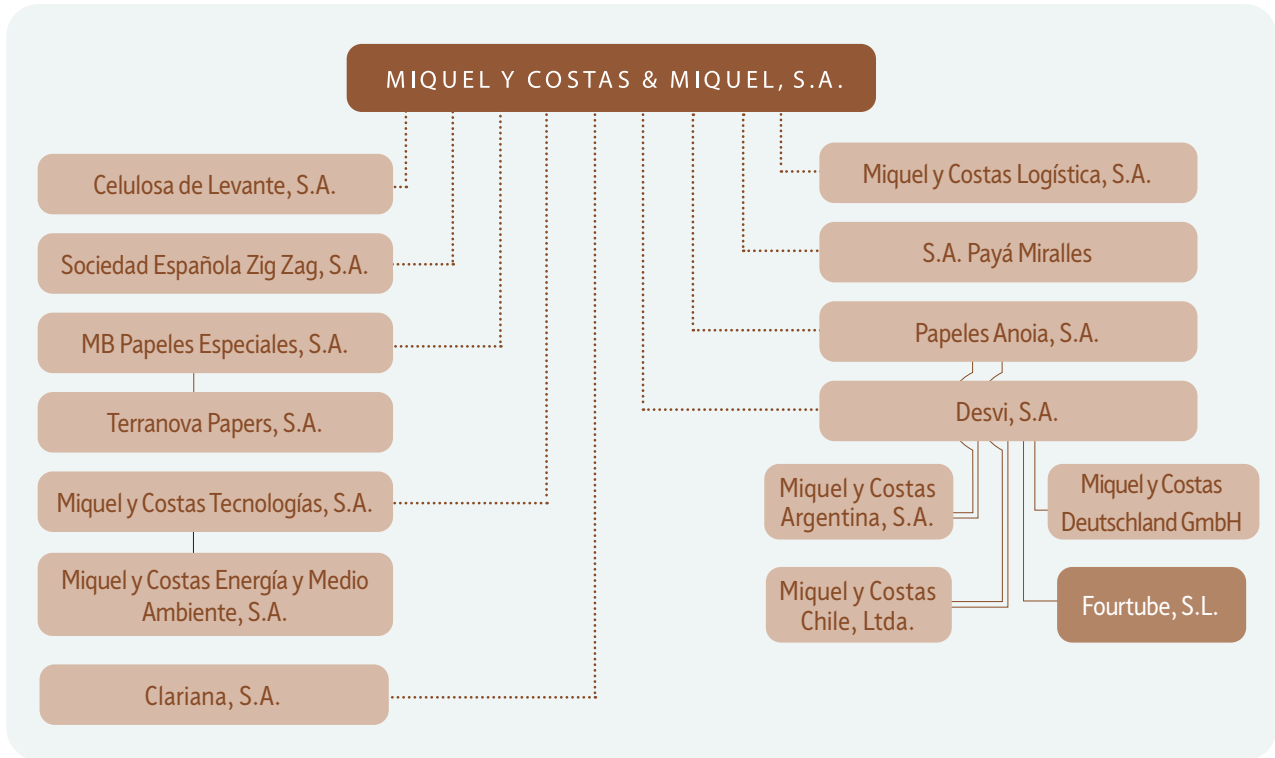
MIQUEL Y COSTAS & MIQUEL, S.A.

Celulosa de Levante, S.A.

Sociedad Española Zig Zag, S.A.

MB Papeles Especiales, S.A.

Terranova Papers, S.A.

Miquel y Costas Tecnologías, S.A.

Miquel y Costas Energía y Medio Ambiente, S.A.

Clariana, S.A.

Miquel y Costas Logística, S.A.

S.A. Payá Miralles

Papeles Anoia, S.A.

Desvi, S.A.

Miquel y Costas Argentina, S.A.

Miquel y Costas Deutschland GmbH

Miquel y Costas Chile, Ltda.

Fourtube, S.L.